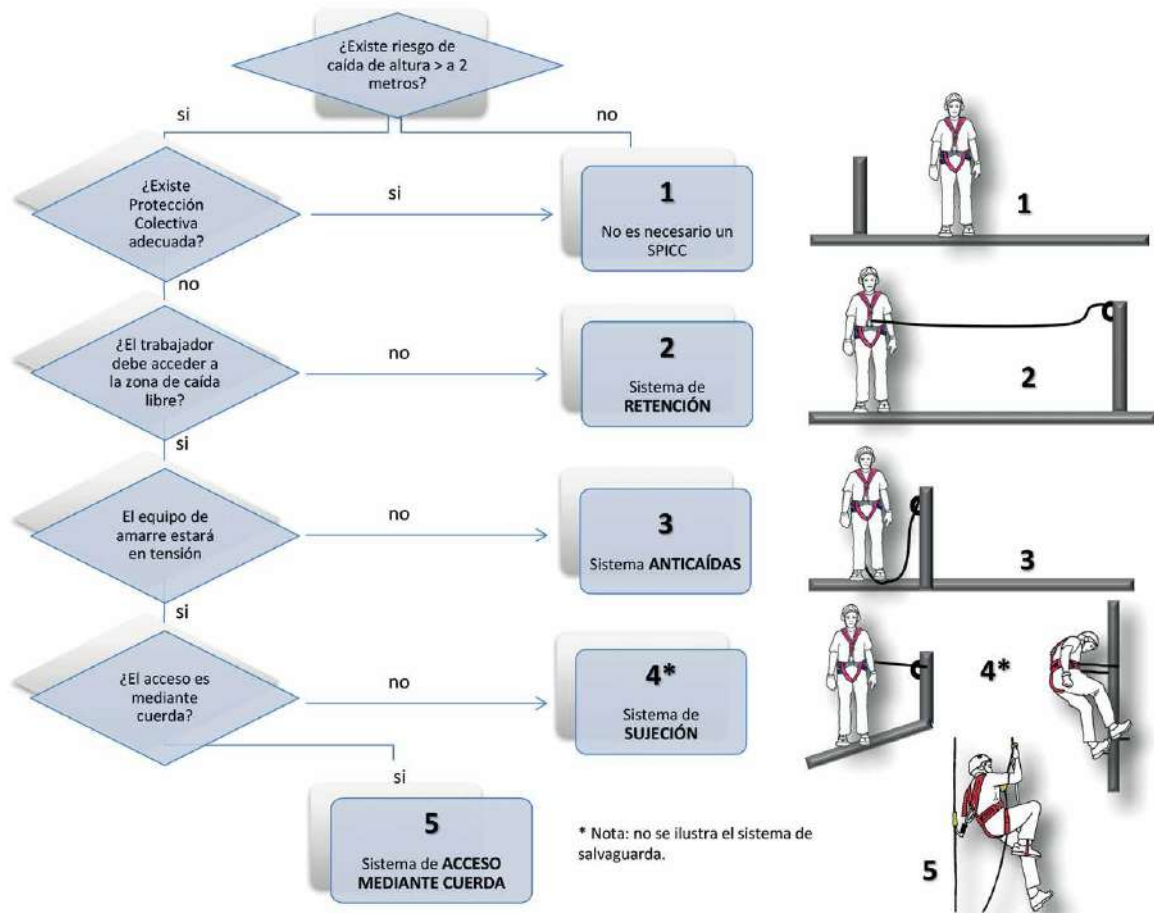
¿Existe riesgo de caída de altura > a 2 metros?

si

no

¿Existe Protección Colectiva adecuada?

si

1
No es necesario un SPICC

1

no

¿El trabajador debe acceder a la zona de caída libre?

no

2
Sistema de **RETENCIÓN**

2

si

El equipo de amarre estará en tensión

no

3
Sistema **ANTICAÍDAS**

3

si

¿El acceso es mediante cuerda?

no

4*
Sistema de **SUJECIÓN**

4*

si

5
Sistema de **ACCESO MEDIANTE CUERDA**

* Nota: no se ilustra el sistema de salvaguarda.

5